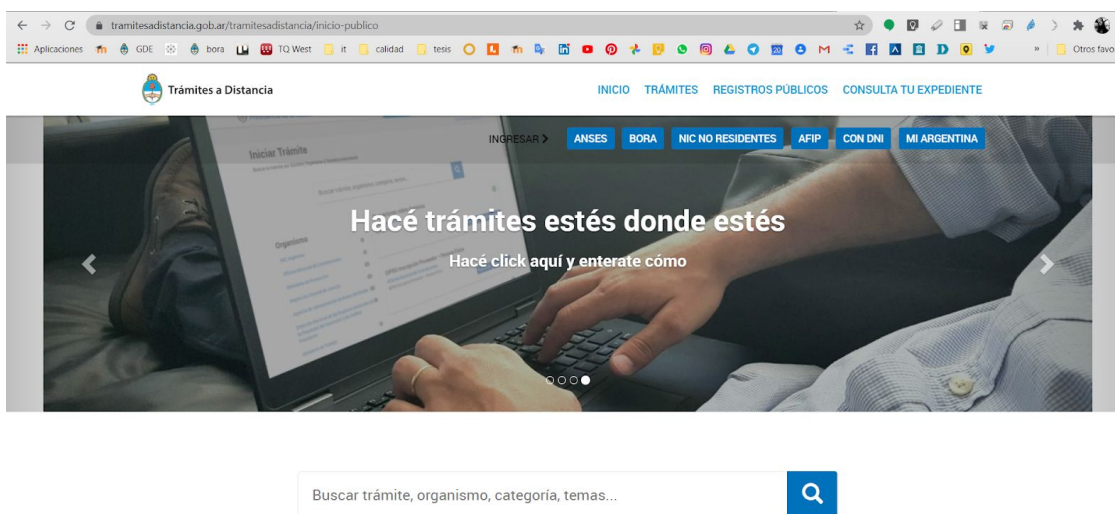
tramitesadistancia.gob.ar/tramitesadistancia/inicio-publico

Aplicaciones GDE bora TQ West it calidad tesis Otros favo

Trámites a Distancia

INICIO TRÁMITES REGISTROS PÚBLICOS CONSULTA TU EXPEDIENTE

INGRESAR > ANSES BORA NIC NO RESIDENTES AFIP CON DNI MI ARGENTINA

Iniciar Trámite

Organismos

Hacé trámites estés donde estés

Hacé click aquí y enterate cómo

Buscar trámite, organismo, categoría, temas...